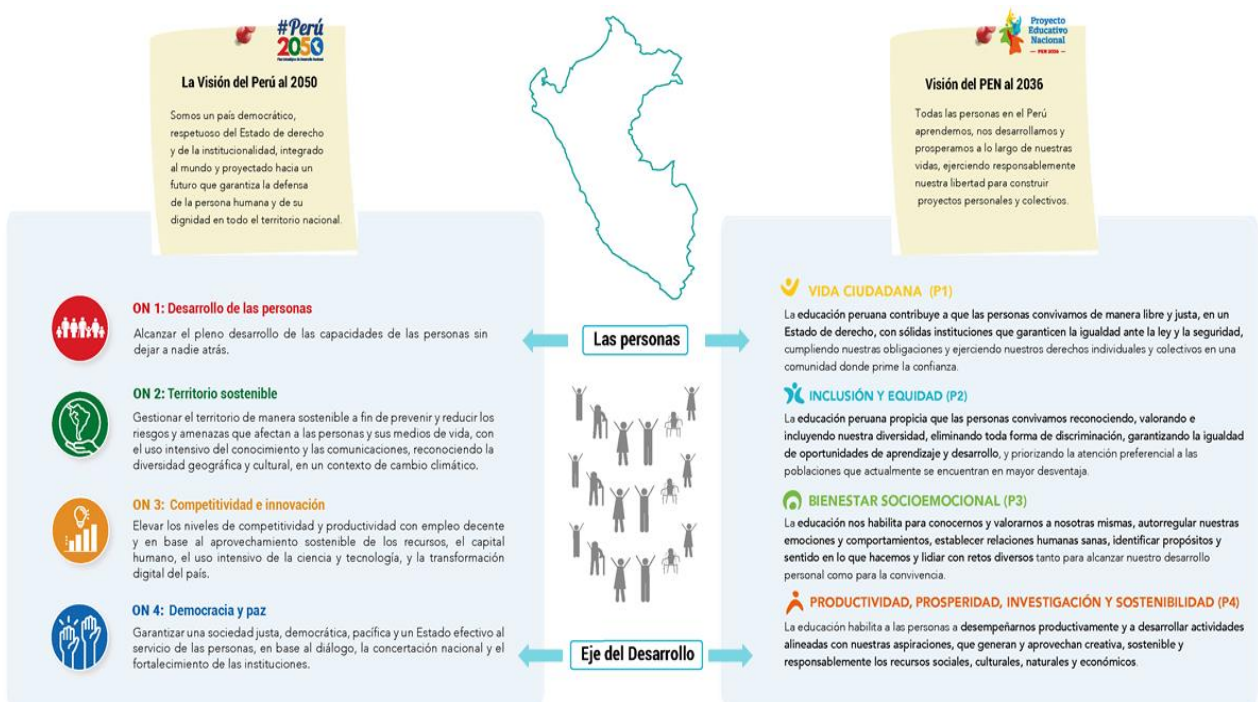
#Perú 2050

La Visión del Perú al 2050

Somos un país democrático, respetuoso del Estado de derecho y de la institucionalidad, integrado al mundo y proyectado hacia un futuro que garantiza la defensa de la persona humana y de su dignidad en todo el territorio nacional.

Proyecto Educativo Nacional
PEN 2036

Visión del PEN al 2036

Todas las personas en el Perú aprendemos, nos desarrollamos y prosperamos a lo largo de nuestras vidas, ejerciendo responsablemente nuestra libertad para construir proyectos personales y colectivos.

ON 1: Desarrollo de las personas
Alcanzar el pleno desarrollo de las capacidades de las personas sin dejar a nadie atrás.

ON 2: Territorio sostenible
Gestionar el territorio de manera sostenible a fin de prevenir y reducir los riesgos y amenazas que afectan a las personas y sus medios de vida, con el uso intensivo del conocimiento y las comunicaciones, reconociendo la diversidad geográfica y cultural, en un contexto de cambio climático.

ON 3: Competitividad e innovación
Elevar los niveles de competitividad y productividad con empleo decente y en base al aprovechamiento sostenible de los recursos, el capital humano, el uso intensivo de la ciencia y tecnología, y la transformación digital del país.

ON 4: Democracia y paz
Garantizar una sociedad justa, democrática, pacífica y un Estado efectivo al servicio de las personas, en base al diálogo, la concertación nacional y el fortalecimiento de las instituciones.

Las personas

Eje del Desarrollo

VIDA CIUDADANA (P1)
La educación peruana contribuye a que las personas convivamos de manera libre y justa, en un Estado de derecho, con sólidas instituciones que garanticen la igualdad ante la ley y la seguridad, cumpliendo nuestras obligaciones y ejerciendo nuestros derechos individuales y colectivos en una comunidad donde prime la confianza.

INCLUSIÓN Y EQUIDAD (P2)
La educación peruana propicia que las personas convivamos reconociendo, valorando e incluyendo nuestra diversidad, eliminando toda forma de discriminación, garantizando la igualdad de oportunidades de aprendizaje y desarrollo, y priorizando la atención preferencial a las poblaciones que actualmente se encuentran en mayor desventaja.

BIENESTAR SOCIOEMOCIONAL (P3)
La educación nos habilita para conocernos y valorarnos a nosotras mismas, autorregular nuestras emociones y comportamientos, establecer relaciones humanas sanas, identificar propósitos y sentido en lo que hacemos y lidiar con retos diversos tanto para alcanzar nuestro desarrollo personal como para la convivencia.

PRODUCTIVIDAD, PROSPERIDAD, INVESTIGACIÓN Y SOSTENIBILIDAD (P4)
La educación habilita a las personas a desempeñarnos productivamente y a desarrollar actividades alineadas con nuestras aspiraciones, que generan y aprovechan creativa, sostenible y responsablemente los recursos sociales, culturales, naturales y económicos.